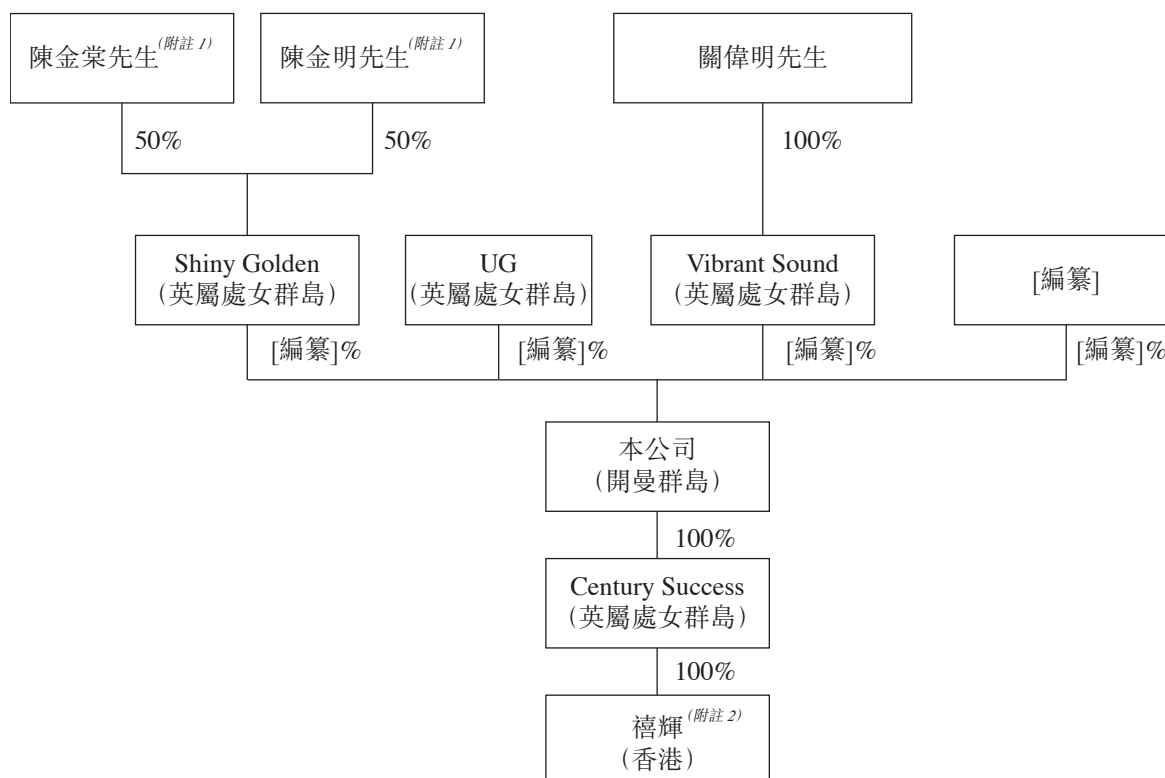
陳金棠先生$^{(附註 1)}$

陳金明先生$^{(附註 1)}$

關偉明先生

50%

50%

100%

Shiny Golden
(英屬處女群島)

UG
(英屬處女群島)

Vibrant Sound
(英屬處女群島)

[編纂]

[編纂]%

[編纂]%

[編纂]%

[編纂]%

本公司
(開曼群島)

100%

Century Success
(英屬處女群島)

100%

禧輝$^{(附註 2)}$
(香港)